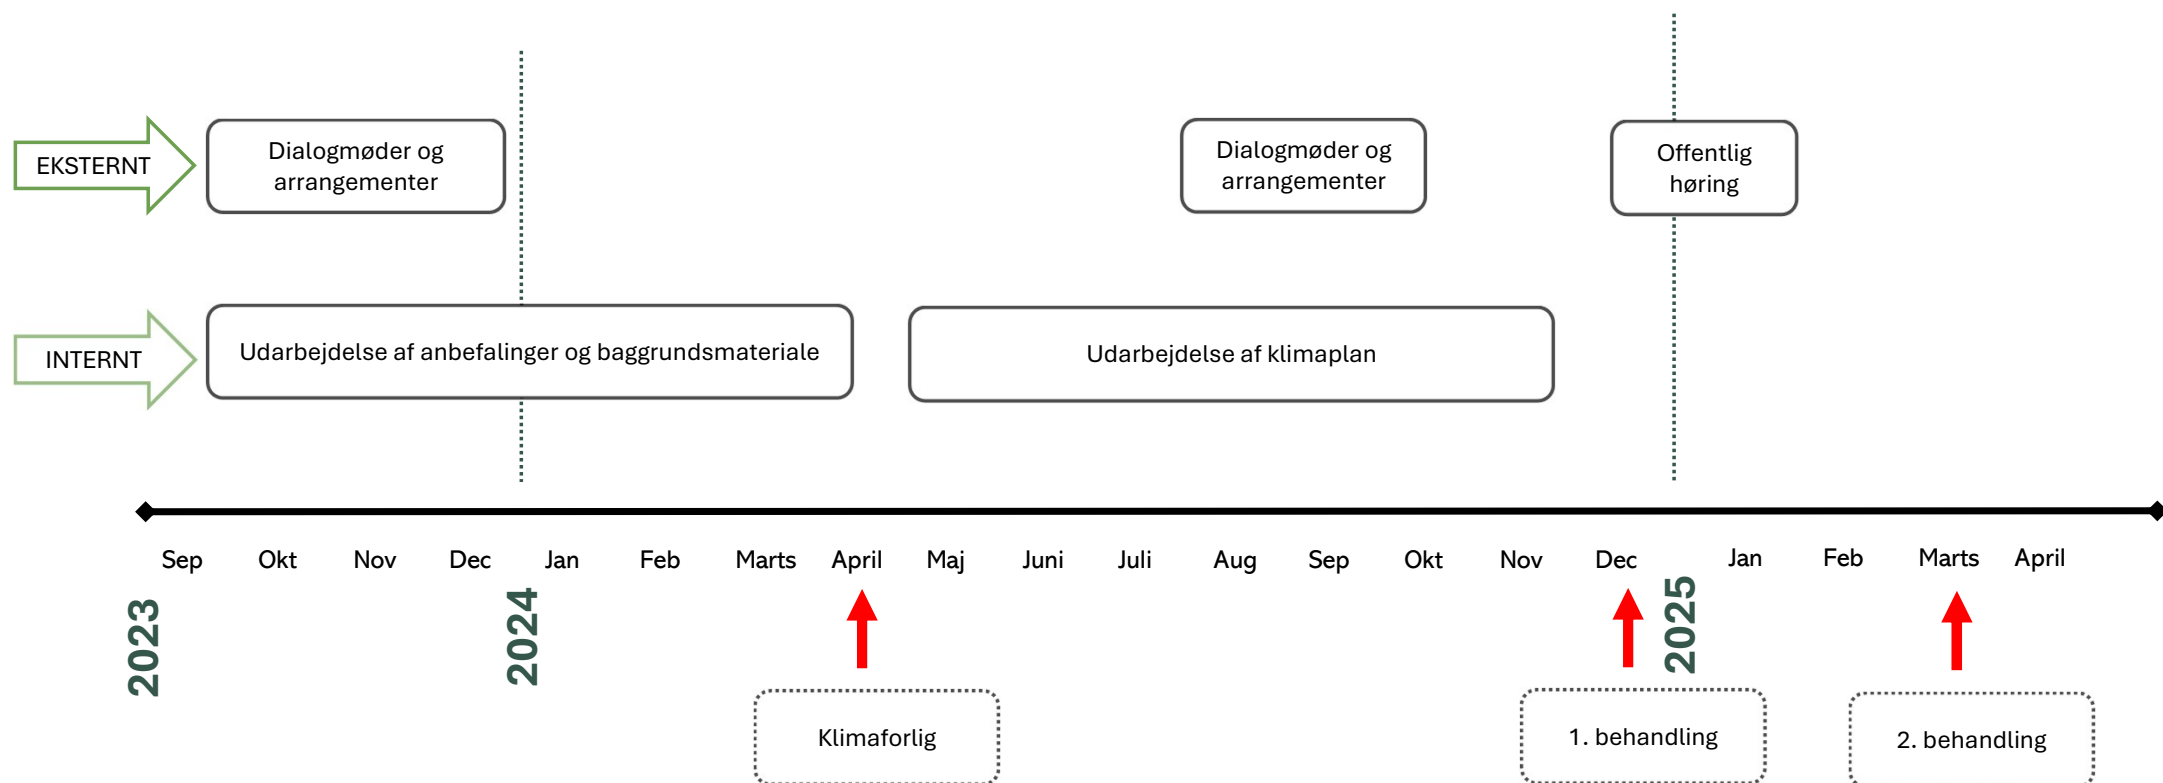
EKSTERNT

Dialogmøder og arrangementer

Dialogmøder og arrangementer

Offentlig høring

INTERNT

Udarbejdelse af anbefalinger og baggrundsmateriale

Udarbejdelse af klimaplan

Sep Okt Nov Dec Jan Feb Marts April Maj Juni Juli Aug Sep Okt Nov Dec Jan Feb Marts April

2023

2024

2025

Klimaforlig

1. behandling

2. behandling